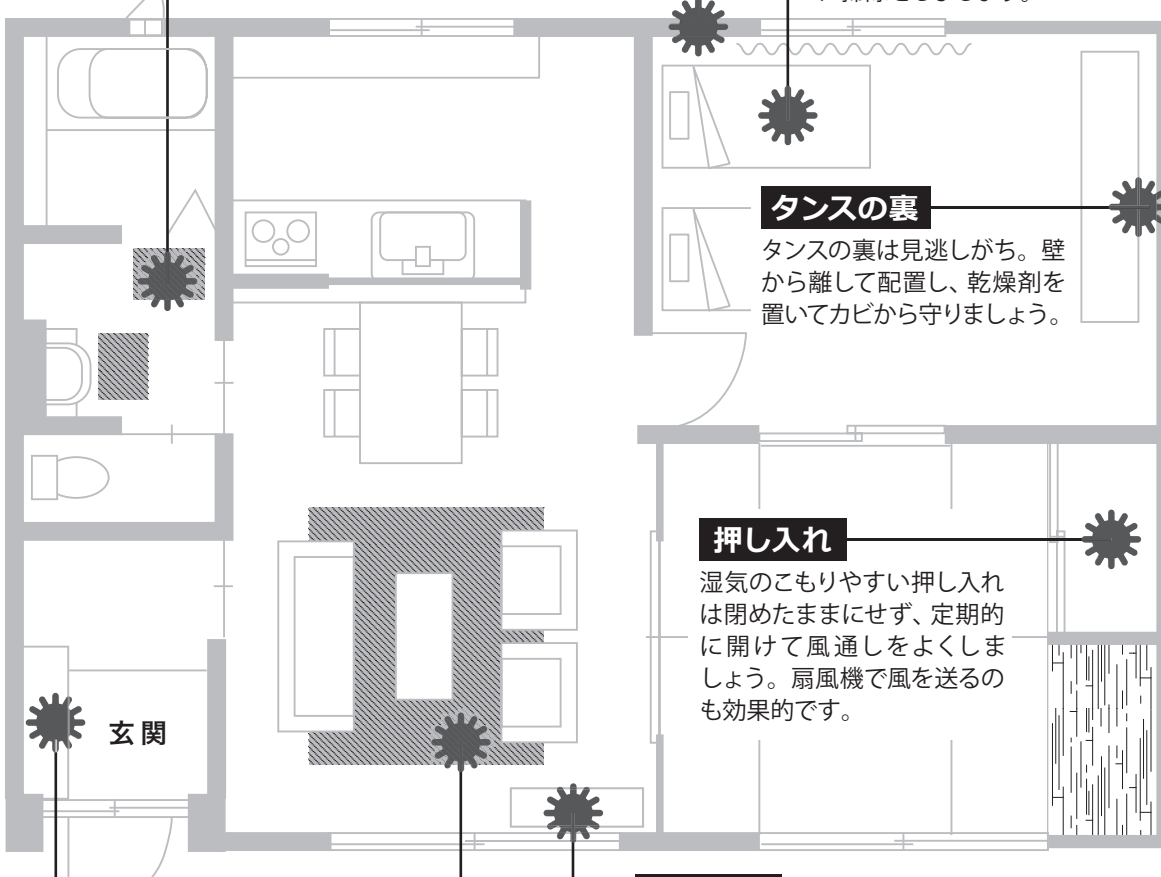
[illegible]

タンスの裏

タンスの裏は見逃しがち。壁から離して配置し、乾燥剤を置いてカビから守りましょう。

押し入れ

湿気のこもりやすい押し入れは閉めたままにせず、定期的に開けて風通しをよくしましょう。扇風機で風を送るのも効果的です。

玄関